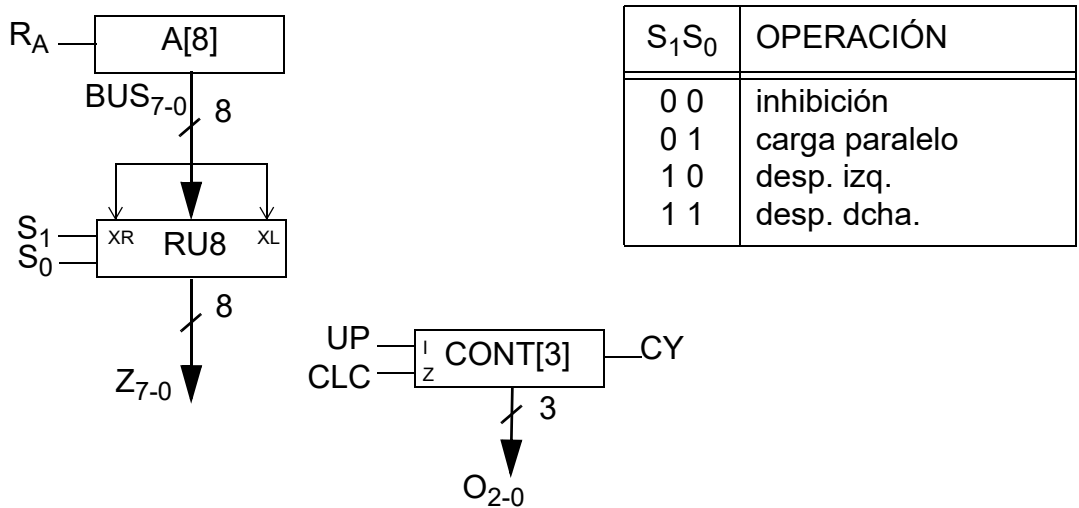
$R_A$ A[8]

$BUS_{7-0}$ 8

$S_1$ $S_0$ XR RU8 XL

8

$Z_{7-0}$

UP CLC I Z CONT[3] CY

3

$O_{2-0}$

| $S_1S_0$ | OPERACIÓN |
|---|---|
| 0 0 | inhibición |
| 0 1 | carga paralelo |
| 1 0 | desp. izq. |
| 1 1 | desp. dcha. |